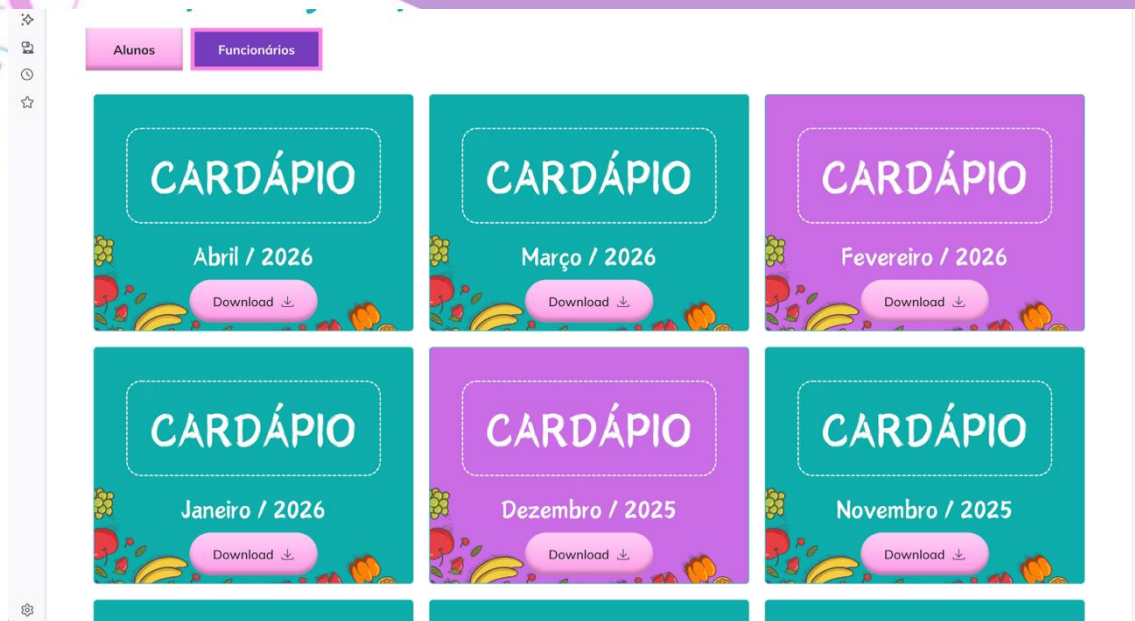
Alunos
Funcionários

CARDÁPIO
Abril / 2026
Download

CARDÁPIO
Março / 2026
Download

CARDÁPIO
Fevereiro / 2026
Download

CARDÁPIO
Janeiro / 2026
Download

CARDÁPIO
Dezembro / 2025
Download

CARDÁPIO
Novembro / 2025
Download